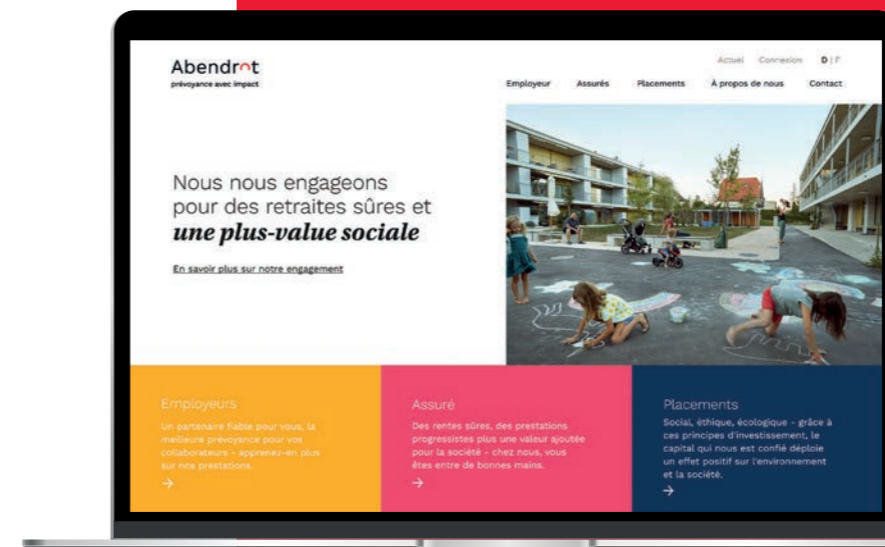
Abendrot
prévoyance avec impact

Actuel Connexion D | F

Employeur Assurés Placements À propos de nous Contact

Nous nous engageons pour des retraites sûres et *une plus-value sociale*

En savoir plus sur notre engagement

Employeurs
Un partenaire fiable pour vous, la meilleure prévoyance pour vos collaborateurs - apprenez-en plus sur nos prestations.
→

Assuré
Des rentes sûres, des prestations progressistes plus une valeur ajoutée pour la société - chez nous, vous êtes entre de bonnes mains.
→

Placements
Social, éthique, écologique - grâce à ces principes d'investissement, le capital qui nous est confié déploie un effet positif sur l'environnement et la société.
→